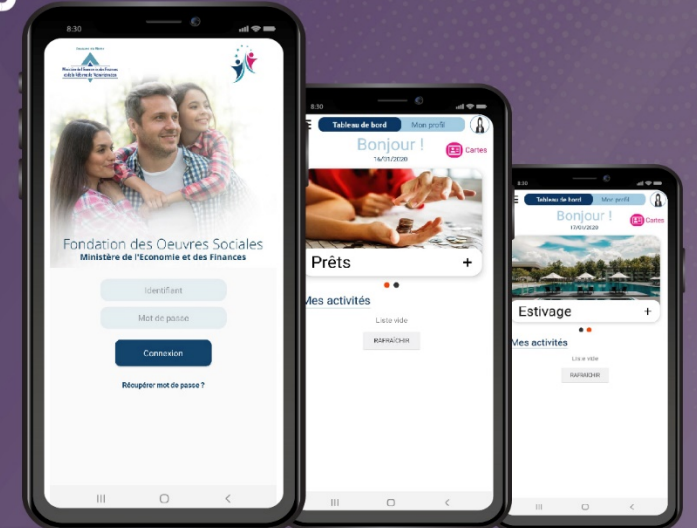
8:30

Fondation des Oeuvres Sociales
Ministère de l'Economie et des Finances

Identifiant
Mot de passe
Connexion
Récupérer mot de passe ?

8:30
Tableau de bord Mon profil
Bonjour !
16/01/2020
Cartes
Prêts +
Mes activités
Liste vide
RAFRAÎCHIR

8:30
Tableau de bord Mon profil
Bonjour !
17/01/2020
Cartes
Estivage +
Mes activités
Liste vide
RAFRAÎCHIR